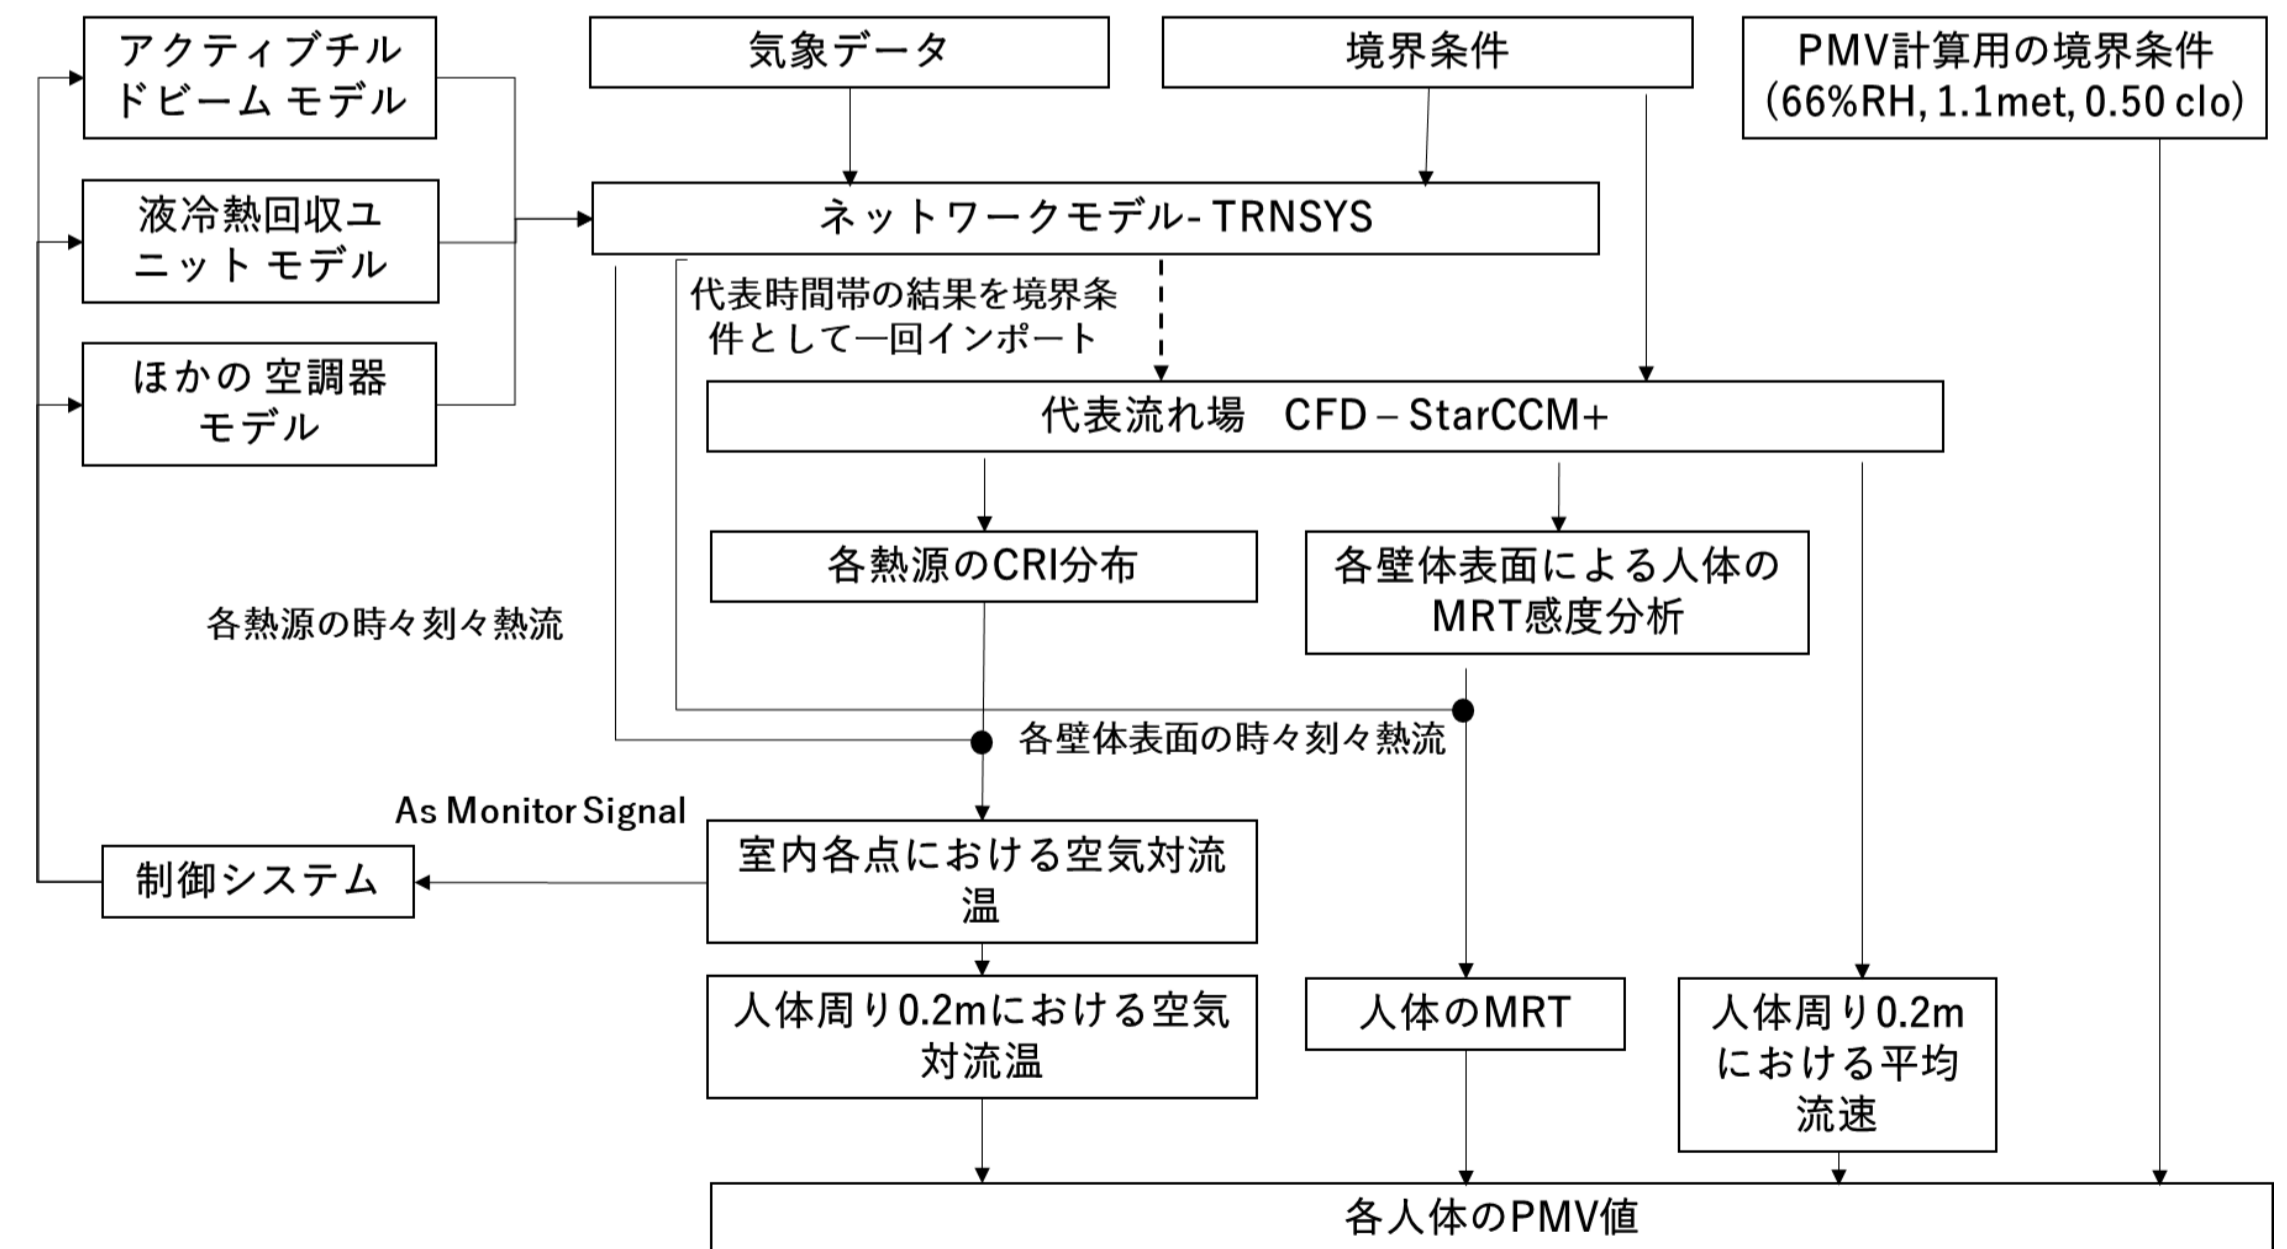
アクティブチルドビーム モデル

気象データ

境界条件

PMV計算用の境界条件 (66%RH, 1.1met, 0.50 clo)

液冷熱回収ユニット モデル

ネットワークモデル- TRNSYS

ほかの 空調器 モデル

代表時間帯の結果を境界条件として一回インポート

代表流れ場　CFD－StarCCM+

各熱源のCRI分布

各壁体表面による人体のMRT感度分析

各熱源の時々刻々熱流

各壁体表面の時々刻々熱流

As Monitor Signal

制御システム

室内各点における空気対流温

人体周り0.2mにおける空気対流温

人体のMRT

人体周り0.2mにおける平均流速

各人体のPMV値